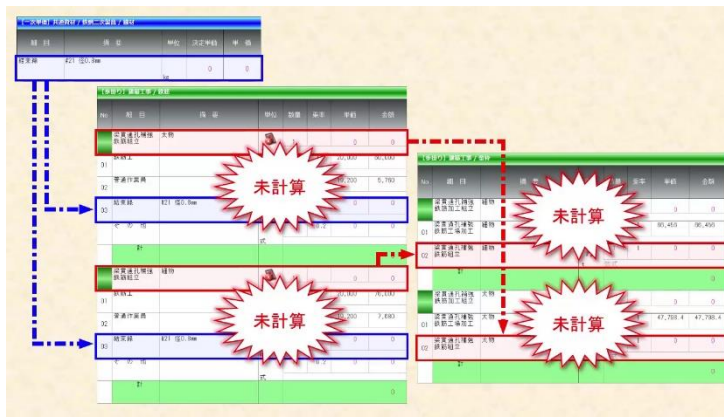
[一次単価] 共通資材 / 鉄筋二次製品 / 鋼材

| 細目 | 規格 | 単位 | 決定単価 | 単価 |
|---|---|---|---|---|
| 結束線 | #21 径0.8mm | kg | 0 | 0 |

[歩掛り] 護岸工事 / 鉄筋

| No. | 細目 | 規格 | 単位 | 数量 | 単率 | 単価 | 金額 |
|---|---|---|---|---|---|---|---|
| | 梁貫通孔補強鉄筋組立 | 太物 | | | | 0 | 0 |
| 01 | 鉄筋工 | | | | | 30,000 | 90,000 |
| 02 | 普通作業員 | | | | | 19,200 | 5,760 |
| 03 | 結束線 | #21 径0.8mm | | | | 0 | 0 |
| | その他 | | 式 | | | | |
| | 計 | | | | | | 0 |
| | 梁貫通孔補強鉄筋組立 | 細物 | | | | 0 | 0 |
| 01 | 鉄筋工 | | | | | 30,000 | 75,000 |
| 02 | 普通作業員 | | | | | 19,200 | 7,680 |
| 03 | 結束線 | #21 径0.8mm | | | | 0 | 0 |
| | その他 | | 式 | | | | |
| | 計 | | | | | | 0 |

未計算

未計算

[歩掛り] 護岸工事 / 鉄筋

| No. | 細目 | 規格 | 単位 | 数量 | 単率 | 単価 | 金額 |
|---|---|---|---|---|---|---|---|
| | 梁貫通孔補強鉄筋加工組立 | 細物 | | | | 0 | 0 |
| 01 | 梁貫通孔補強鉄筋加工組立 | 細物 | | | | 86,450 | 86,450 |
| 02 | 梁貫通孔補強鉄筋組立 | 細物 | | 1 | | 0 | 0 |
| | 計 | | | | | | 0 |
| | 梁貫通孔補強鉄筋加工組立 | 太物 | | | | 0 | 0 |
| 01 | 梁貫通孔補強鉄筋加工組立 | 太物 | | | | 47,798.4 | 47,798.4 |
| 02 | 梁貫通孔補強鉄筋組立 | 太物 | | | | 0 | 0 |
| | 計 | | | | | | 0 |

未計算

未計算